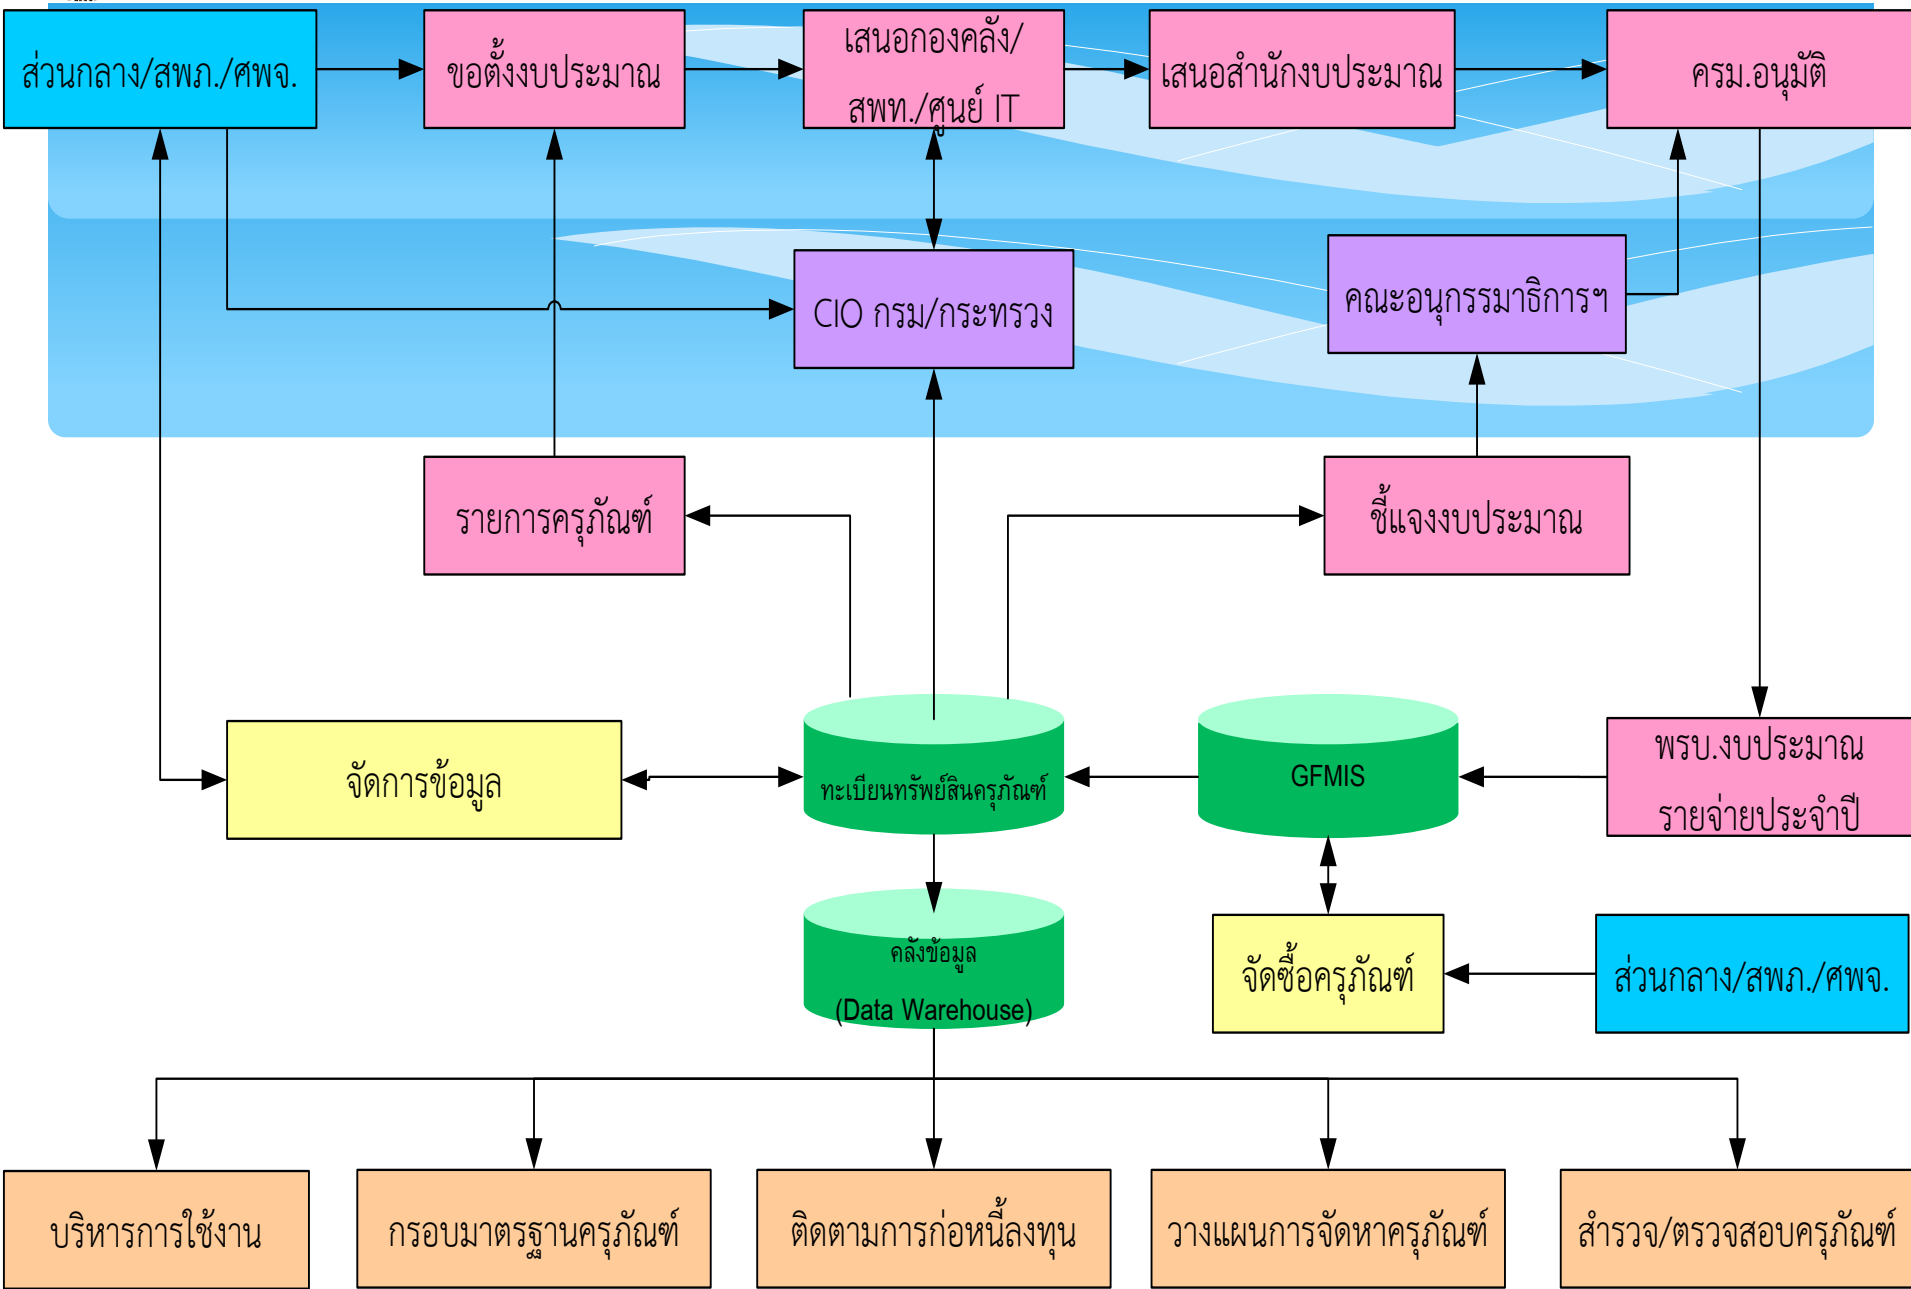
ส่วนกลาง/สพภ./ศพจ.

ขอตั้งงบประมาณ

เสนอกองคลัง/ สพท./ศูนย์ IT

เสนอสำนักงบประมาณ

ครม.อนุมัติ

CIO กรม/กระทรวง

คณะอนุกรรมาธิการฯ

รายการครุภัณฑ์

ชี้แจงงบประมาณ

จัดการข้อมูล

ทะเบียนทรัพย์สินครุภัณฑ์

GFMIS

พรบ.งบประมาณ รายจ่ายประจำปี

คลังข้อมูล (Data Warehouse)

จัดซื้อครุภัณฑ์

ส่วนกลาง/สพภ./ศพจ.

บริหารการใช้งาน

กรอบมาตรฐานครุภัณฑ์

ติดตามการก่อหนี้ลงทุน

วางแผนการจัดหาครุภัณฑ์

สำรวจ/ตรวจสอบครุภัณฑ์